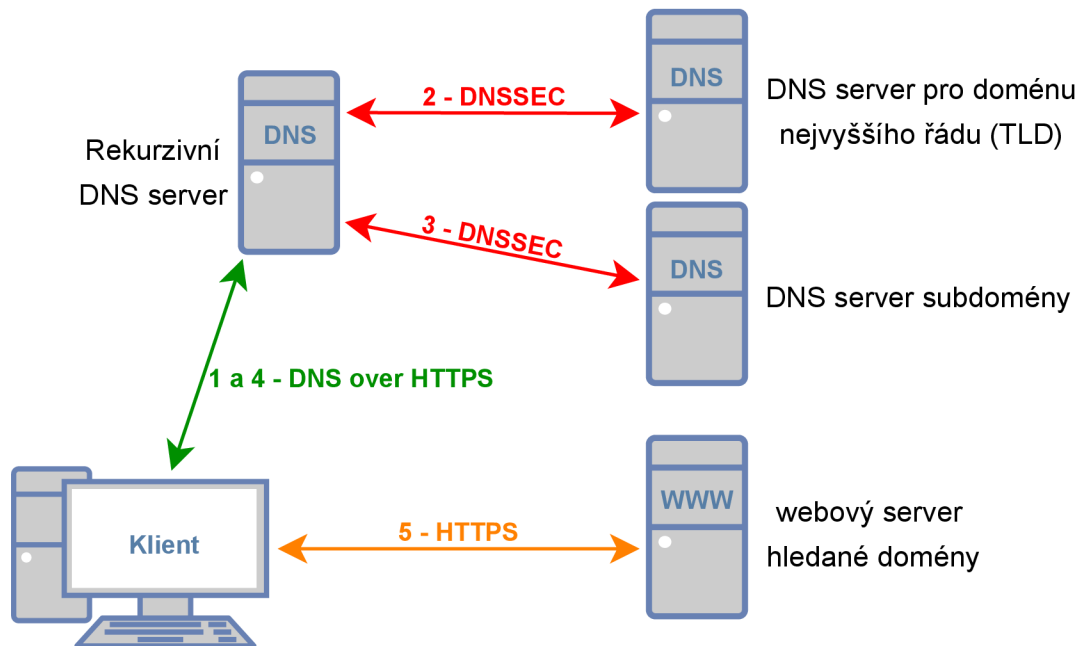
DNS

Rekurzivní DNS server

2 - DNSSEC

DNS

DNS server pro doménu nejvyššího řádu (TLD)

3 - DNSSEC

DNS

DNS server subdomény

1 a 4 - DNS over HTTPS

Klient

5 - HTTPS

WWW

webový server hledané domény